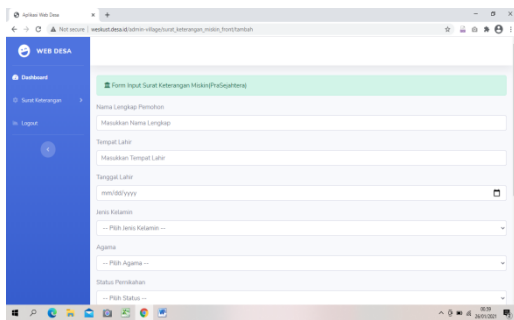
Aplikasi Web Desa ×
Not secure | websurt.desa.id/admin-village/surat_keterangan_miskin_front/tambah

WEB DESA

Dashboard
Surat Keterangan
Logout

Form Input Surat Keterangan Miskin(PraSejahtera)

Nama Lengkap Pemohon
Masukkan Nama Lengkap

Tempat Lahir
Masukkan Tempat Lahir

Tanggal Lahir
mm/dd/yyyy

Jenis Kelamin
-- Pilih Jenis Kelamin --

Agama
-- Pilih Agama --

Status Pernikahan
-- Pilih Status --

05:39
26/01/2021